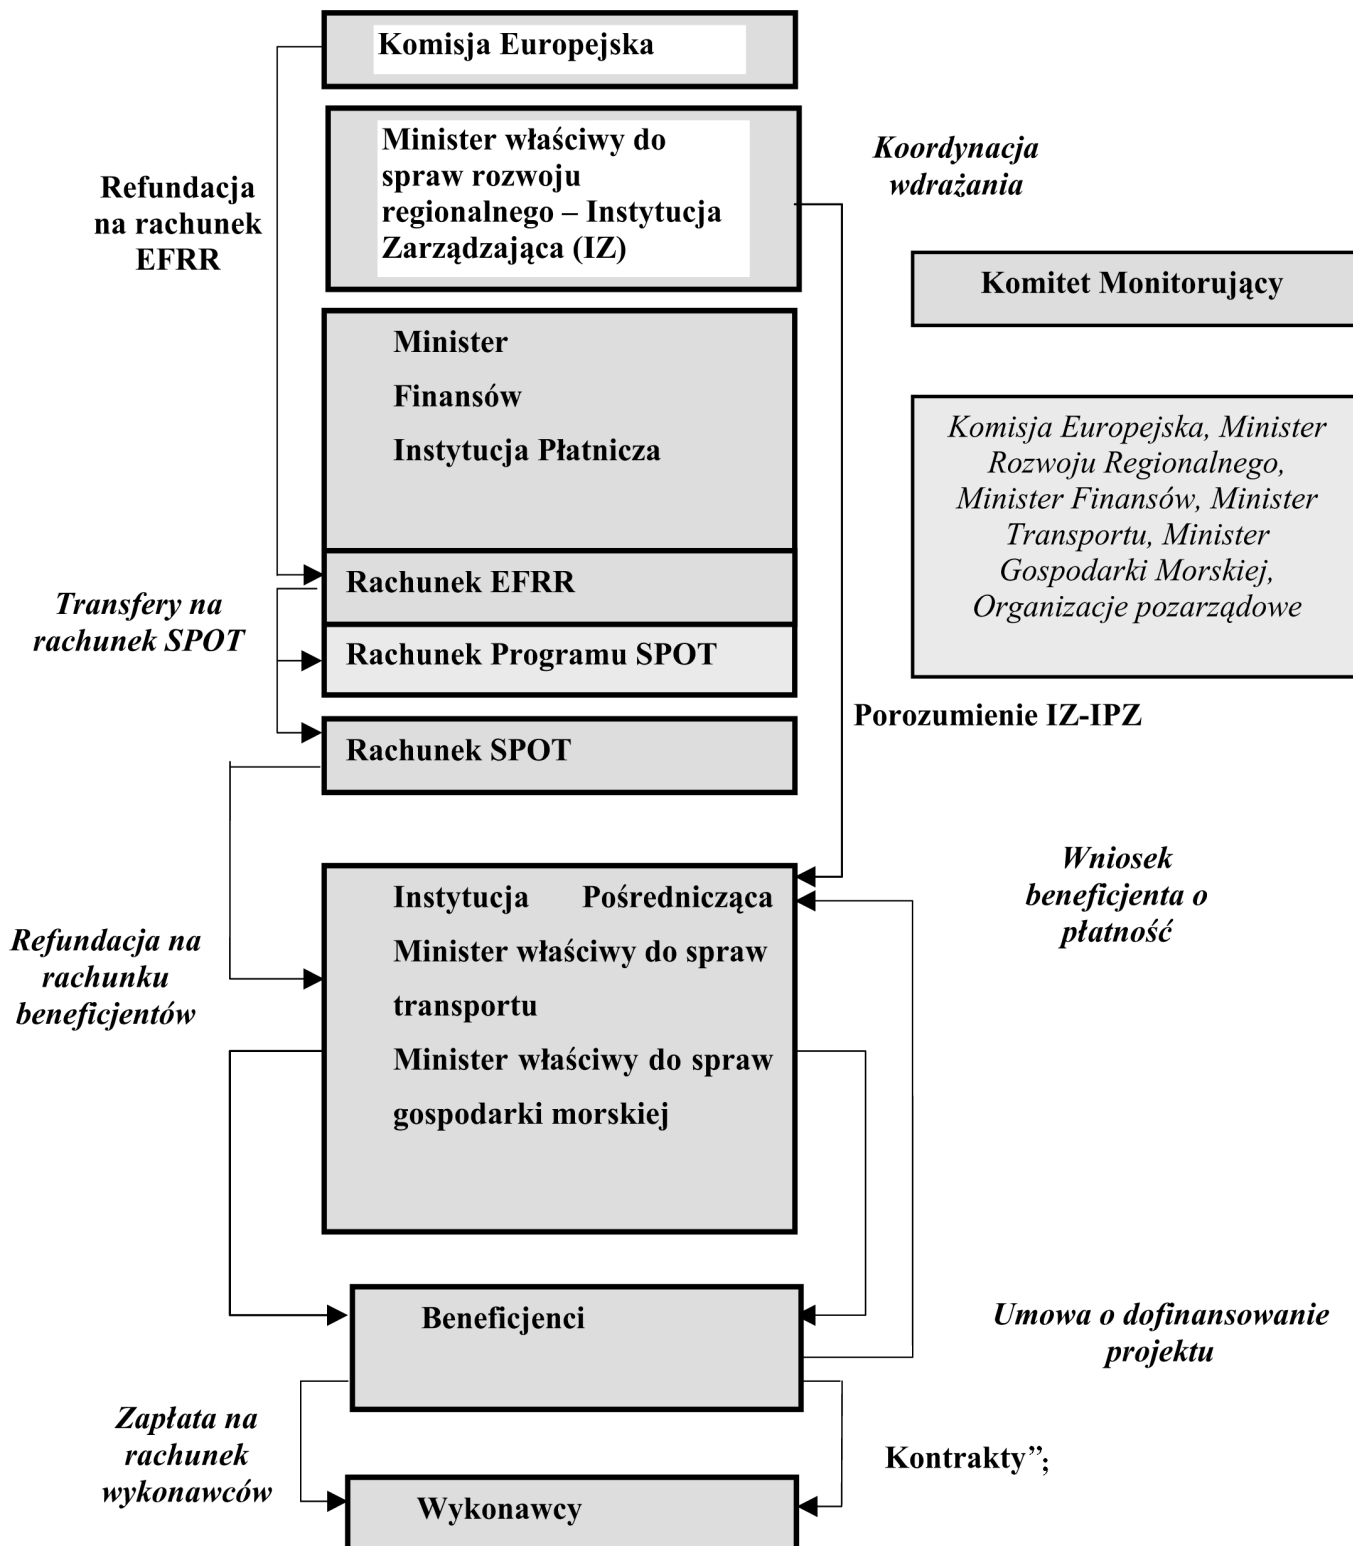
Komisja Europejska

Refundacja na rachunek EFRR

Minister właściwy do spraw rozwoju regionalnego – Instytucja Zarządzająca (IZ)

Koordynacja wdrażania

Komitet Monitorujący

Minister

Finansów

Instytucja Płatnicza

Komisja Europejska, Minister Rozwoju Regionalnego, Minister Finansów, Minister Transportu, Minister Gospodarki Morskiej, Organizacje pozarządowe

Rachunek EFRR

Transfery na rachunek SPOT

Rachunek Programu SPOT

Rachunek SPOT

Porozumienie IZ-IPZ

Wniosek beneficjenta o płatność

Instytucja Pośrednicząca

Minister właściwy do spraw transportu

Minister właściwy do spraw gospodarki morskiej

Refundacja na rachunku beneficjentów

Beneficjenci

Umowa o dofinansowanie projektu

Zapłata na rachunek wykonawców

Kontrakty";

Wykonawcy